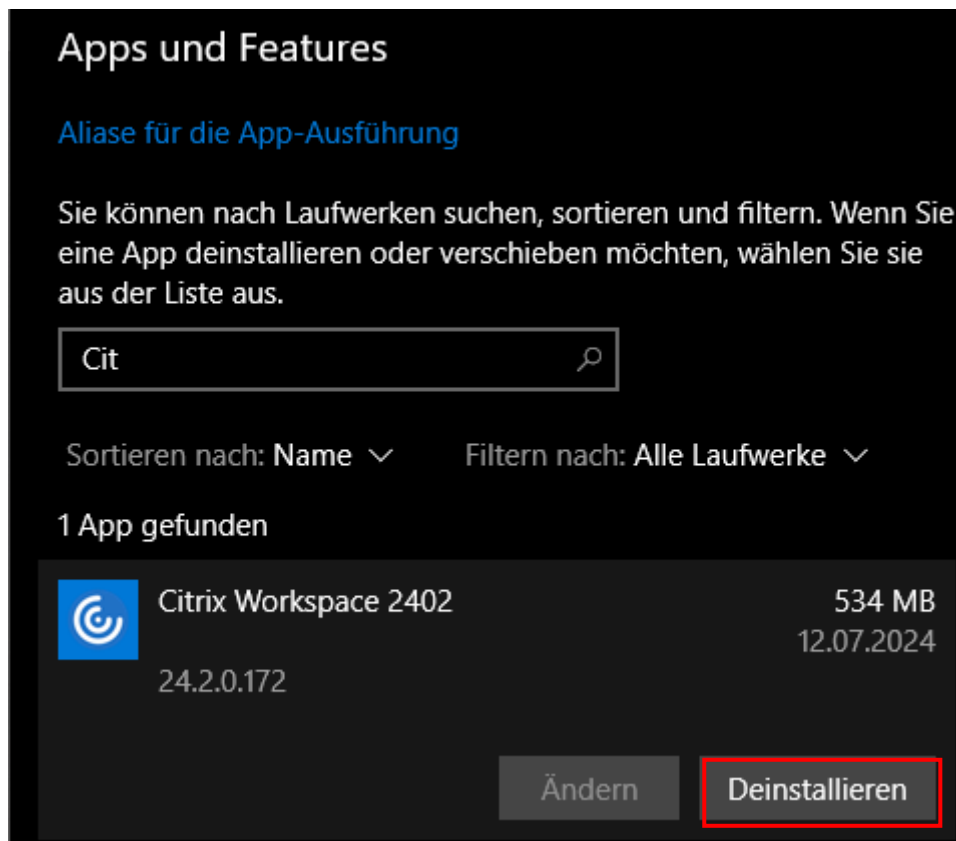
Apps und Features

Aliase für die App-Ausführung

Sie können nach Laufwerken suchen, sortieren und filtern. Wenn Sie eine App deinstallieren oder verschieben möchten, wählen Sie sie aus der Liste aus.

Cit

Sortieren nach: Name

Filtern nach: Alle Laufwerke

1 App gefunden

Citrix Workspace 2402
534 MB
12.07.2024
24.2.0.172

Ändern
Deinstallieren